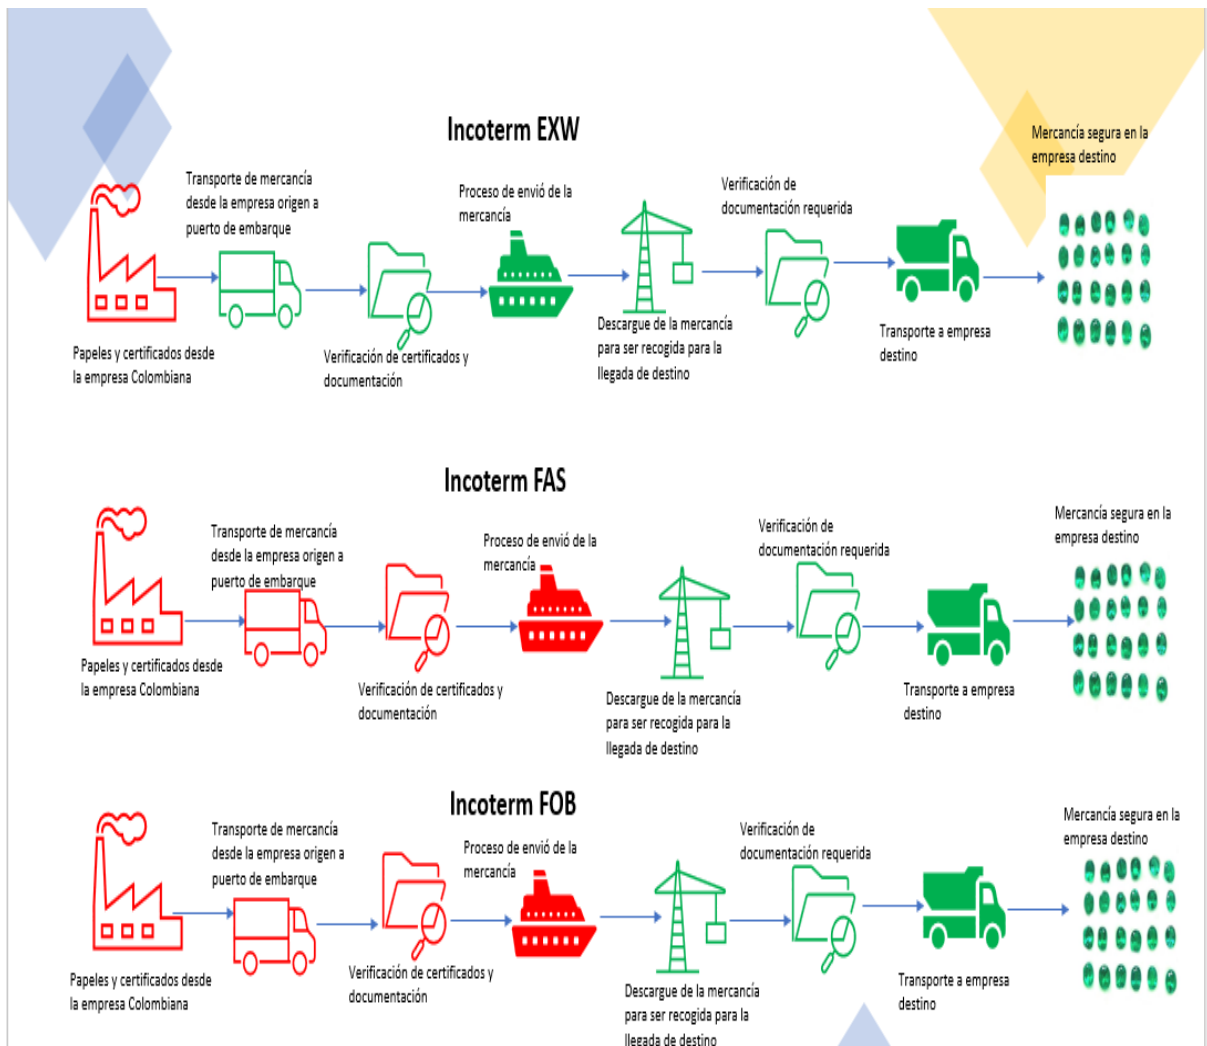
Incoterm EXW

Mercancía segura en la empresa destino

Transporte de mercancía desde la empresa origen a puerto de embarque

Proceso de envió de la mercancía

Verificación de documentación requerida

Papeles y certificados desde la empresa Colombiana

Verificación de certificados y documentación

Descargue de la mercancía para ser recogida para la llegada de destino

Transporte a empresa destino

Incoterm FAS

Mercancía segura en la empresa destino

Transporte de mercancía desde la empresa origen a puerto de embarque

Proceso de envió de la mercancía

Verificación de documentación requerida

Papeles y certificados desde la empresa Colombiana

Verificación de certificados y documentación

Descargue de la mercancía para ser recogida para la llegada de destino

Transporte a empresa destino

Incoterm FOB

Mercancía segura en la empresa destino

Transporte de mercancía desde la empresa origen a puerto de embarque

Proceso de envió de la mercancía

Verificación de documentación requerida

Papeles y certificados desde la empresa Colombiana

Verificación de certificados y documentación

Descargue de la mercancía para ser recogida para la llegada de destino

Transporte a empresa destino